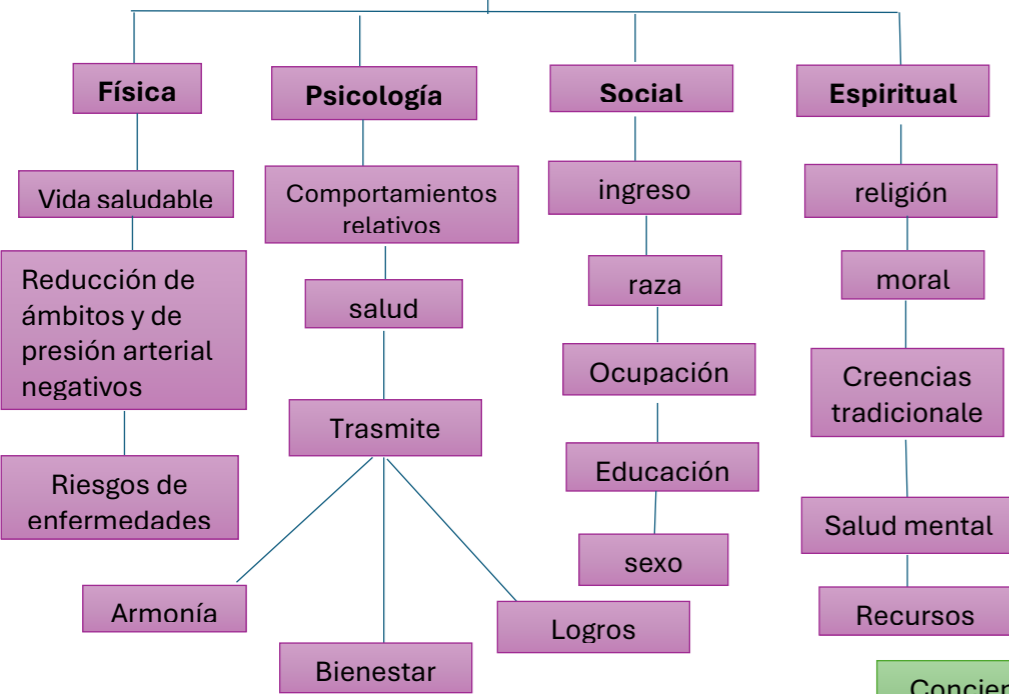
Física

Vida saludable

Reducción de ámbitos y de presión arterial negativos

Riesgos de enfermedades

Psicología

Comportamientos relativos

salud

Trasmite

Armonía

Bienestar

Logros

Social

ingreso

raza

Ocupación

Educación

sexo

Espiritual

religión

moral

Creencias tradicionale

Salud mental

Recursos

Concier